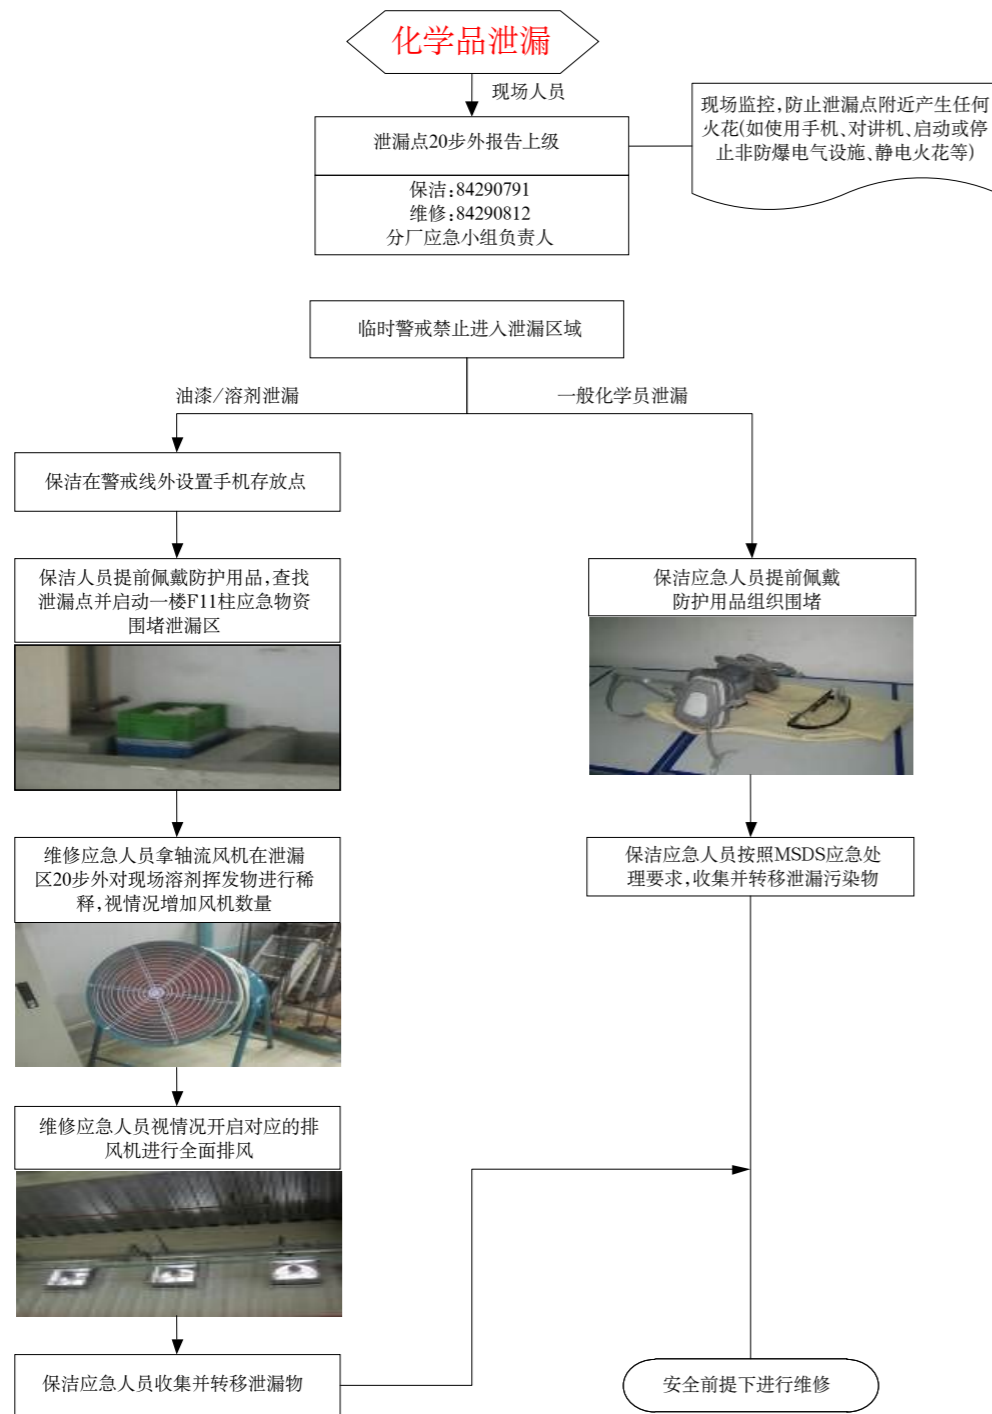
化学品泄漏

现场人员

泄漏点20步外报告上级

保洁:84290791
维修:84290812
分厂应急小组负责人

现场监控,防止泄漏点附近产生任何火花(如使用手机、对讲机、启动或停止非防爆电气设施、静电火花等)

临时警戒禁止进入泄漏区域

油漆/溶剂泄漏

一般化学员泄漏

保洁在警戒线外设置手机存放点

保洁人员提前佩戴防护用品,查找泄漏点并启动一楼F11柱应急物资围堵泄漏区

保洁应急人员提前佩戴防护用品组织围堵

维修应急人员拿轴流风机在泄漏区20步外对现场溶剂挥发物进行稀释,视情况增加风机数量

保洁应急人员按照MSDS应急处理要求,收集并转移泄漏污染物

维修应急人员视情况开启对应的排风机进行全面排风

保洁应急人员收集并转移泄漏物

安全前提下进行维修